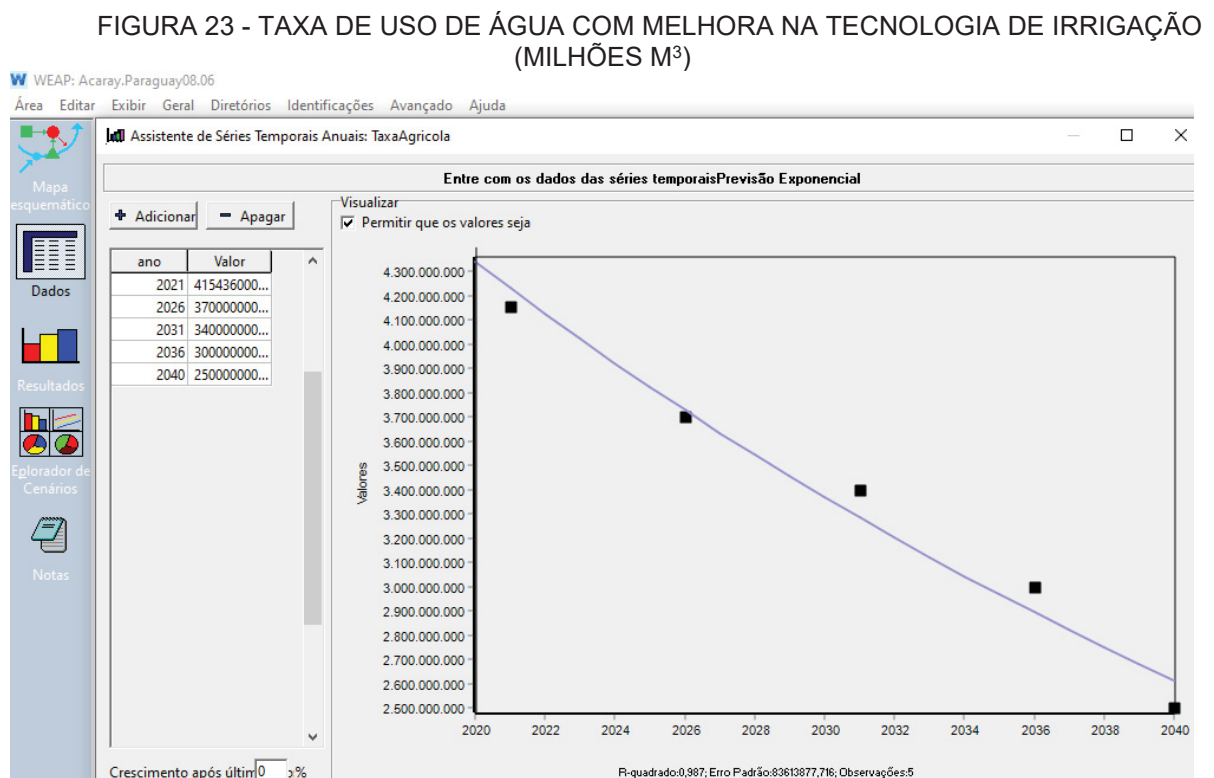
FIGURA 23 - TAXA DE USO DE ÁGUA COM MELHORA NA TECNOLOGIA DE IRRIGAÇÃO (MILHÕES M³)

WEAP: Acaray.Paraguay08.06

Área Editar Exibir Geral Diretórios Identificações Avançado Ajuda

Mapa esquemático

Dados

Resultados

Explorador de Cenários

Notas

Assistente de Séries Temporais Anuais: TaxaAgricola

Entre com os dados das séries temporaisPrevisão Exponencial

Adicionar Apagar

| ano | Valor |
|---|---|
| 2021 | 415436000... |
| 2026 | 370000000... |
| 2031 | 340000000... |
| 2036 | 300000000... |
| 2040 | 250000000... |

Visualizar

Permitir que os valores seja

4.300.000.000
4.200.000.000
4.100.000.000
4.000.000.000
3.900.000.000
3.800.000.000
3.700.000.000
3.600.000.000
3.500.000.000
3.400.000.000
3.300.000.000
3.200.000.000
3.100.000.000
3.000.000.000
2.900.000.000
2.800.000.000
2.700.000.000
2.600.000.000
2.500.000.000

Valores

2020 2022 2024 2026 2028 2030 2032 2034 2036 2038 2040

Crescimento após últim 0 %

R-quadrado:0,987; Erro Padrão:83613877,716; Observações:5